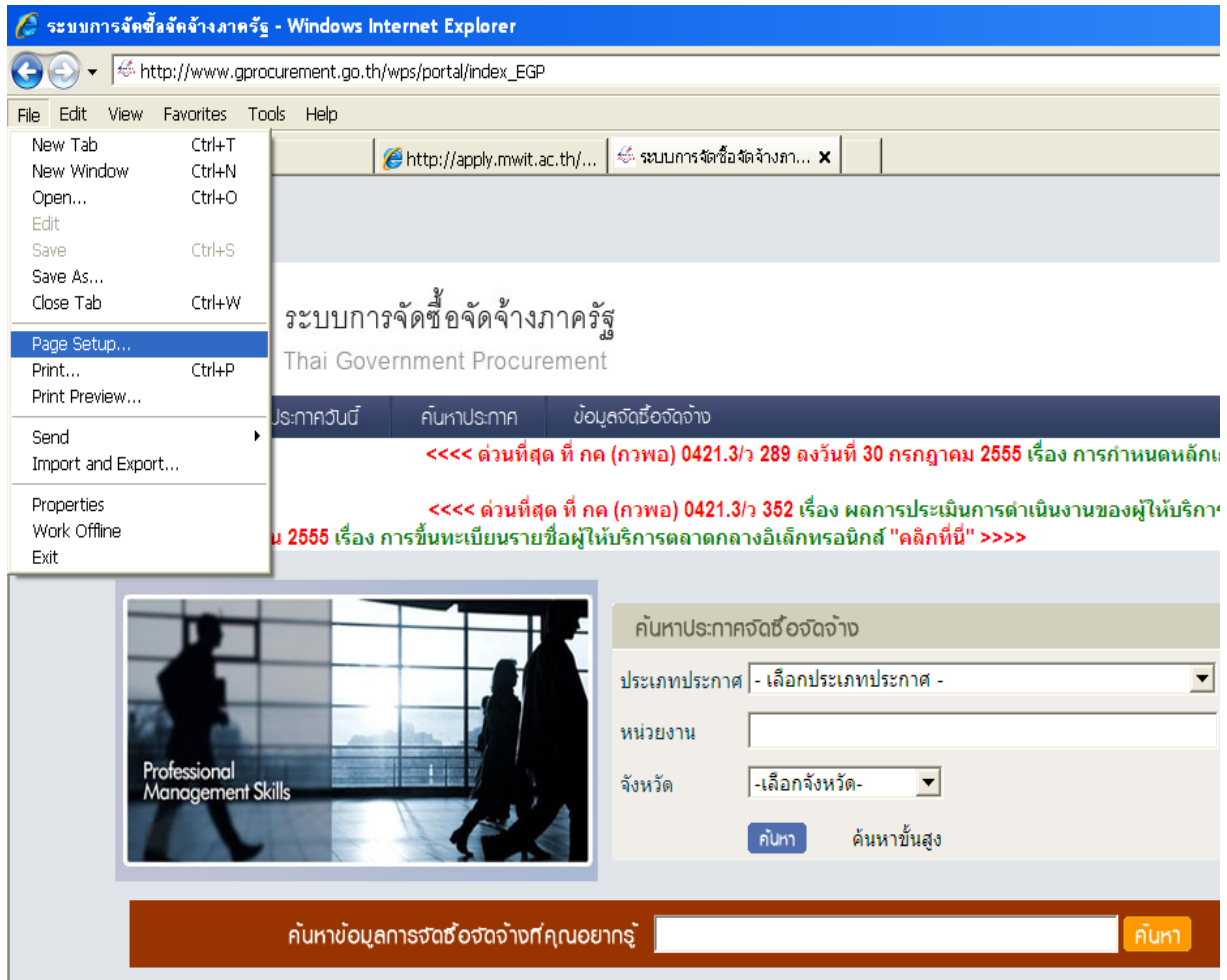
ระบบการจัดซื้อจัดจ้างภาครัฐ - Windows Internet Explorer

http://www.gprocurement.go.th/wps/portal/index_EGP

File Edit View Favorites Tools Help

New Tab Ctrl+T
New Window Ctrl+N
Open... Ctrl+O
Edit
Save Ctrl+S
Save As...
Close Tab Ctrl+W
Page Setup...
Print... Ctrl+P
Print Preview...
Send
Import and Export...
Properties
Work Offline
Exit

http://apply.mwit.ac.th/... ระบบการจัดซื้อจัดจ้างภา...

ระบบการจัดซื้อจัดจ้างภาครัฐ
Thai Government Procurement

ประกาศวันนี้ ค้นหาประกาศ ข้อมูลจัดซื้อจัดจ้าง

<<<< ด่วนที่สุด ที่ กค (กวพอ) 0421.3/ว 289 ลงวันที่ 30 กรกฎาคม 2555 เรื่อง การกำหนดหลักเ

<<<< ด่วนที่สุด ที่ กค (กวพอ) 0421.3/ว 352 เรื่อง ผลการประเมินการดำเนินงานของผู้ให้บริการ

น 2555 เรื่อง การขึ้นทะเบียนรายชื่อผู้ให้บริการตลาดกลางอิเล็กทรอนิกส์ "คลิกที่นี่" >>>>

Professional Management Skills

ค้นหาประกาศจัดซื้อจัดจ้าง
ประเภทประกาศ - เลือกประเภทประกาศ -
หน่วยงาน
จังหวัด -เลือกจังหวัด-
ค้นหา ค้นหาขั้นสูง

ค้นหาข้อมูลการจัดซื้อจัดจ้างที่คุณอยากรู้ ค้นหา